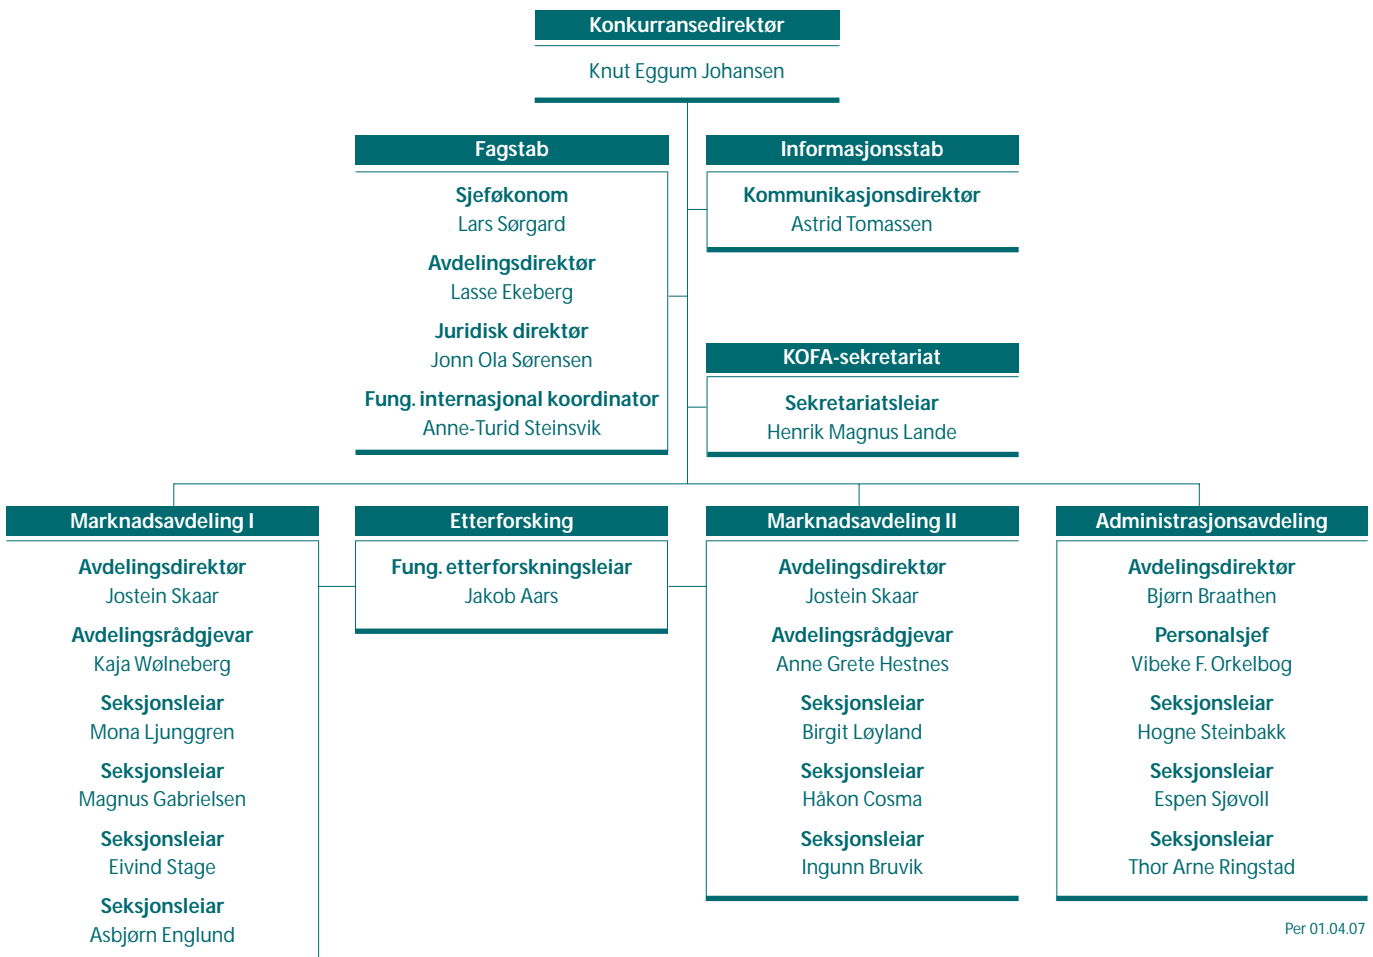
Konkurransedirektør

Knut Eggum Johansen

Fagstab

Sjeføkonom
Lars Sørgard

Avdelingsdirektør
Lasse Ekeberg

Juridisk direktør
Jonn Ola Sørensen

Fung. internasjonal koordinator
Anne-Turid Steinsvik

Informasjonsstab

Kommunikasjonsdirektør
Astrid Tomassen

KOFA-sekretariat

Sekretariatsleiar
Henrik Magnus Lande

Marknadsavdeling I

Avdelingsdirektør
Jostein Skaar

Avdelingsrådgjevar
Kaja Wølneberg

Seksjonsleiar
Mona Ljunggren

Seksjonsleiar
Magnus Gabrielsen

Seksjonsleiar
Eivind Stage

Seksjonsleiar
Asbjørn Englund

Etterforsking

Fung. etterforskningsleiar
Jakob Aars

Marknadsavdeling II

Avdelingsdirektør
Jostein Skaar

Avdelingsrådgjevar
Anne Grete Hestnes

Seksjonsleiar
Birgit Løyland

Seksjonsleiar
Håkon Cosma

Seksjonsleiar
Ingunn Bruvik

Administrasjonsavdeling

Avdelingsdirektør
Bjørn Braathen

Personalsjef
Vibeke F. Orkelbog

Seksjonsleiar
Hogne Steinbakk

Seksjonsleiar
Espen Sjøvoll

Seksjonsleiar
Thor Arne Ringstad

Per 01.04.07